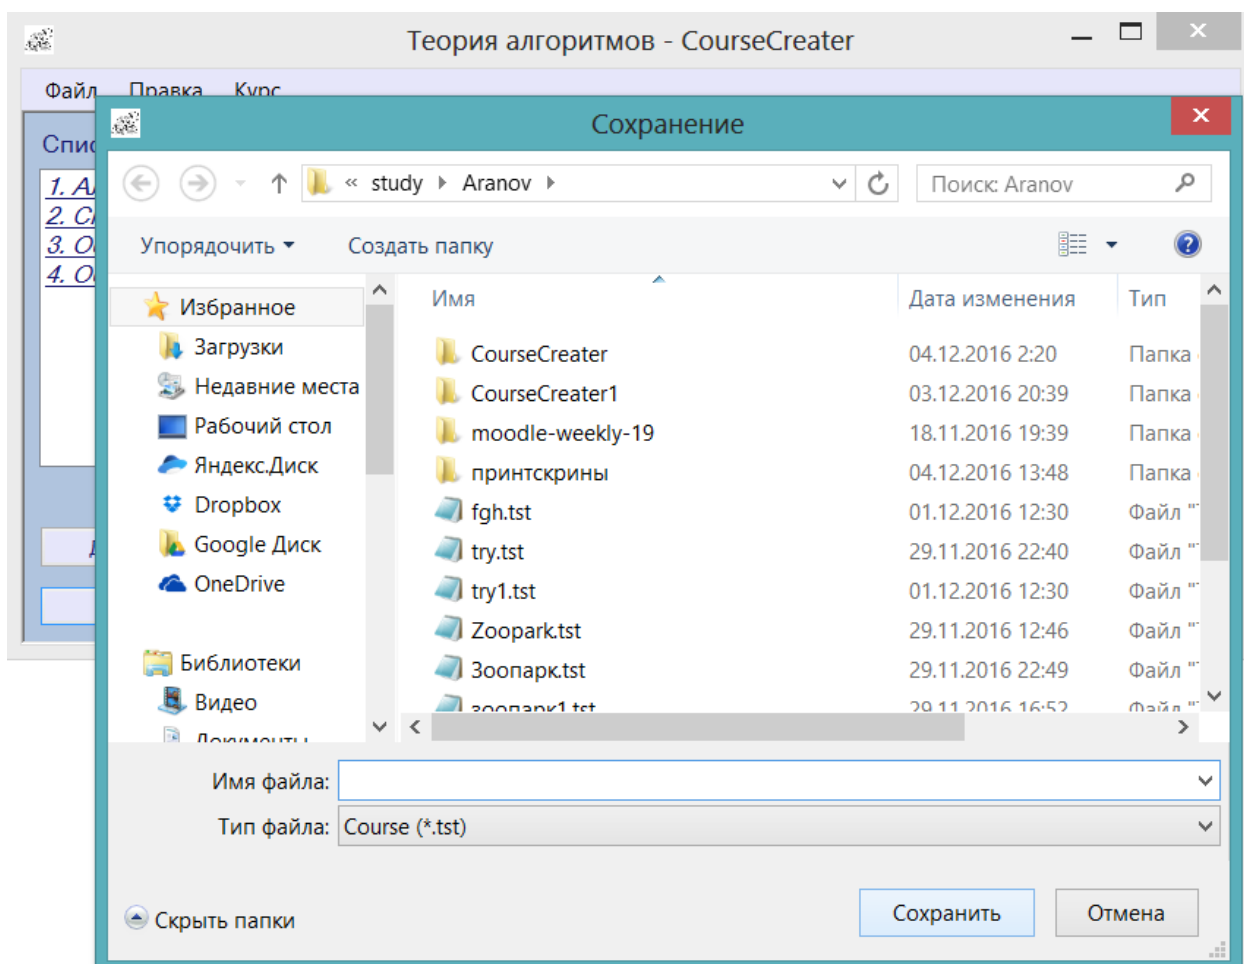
Теория алгоритмов - CourseCreater

Файл Правка Курс

Спис

1. А
2. С
3. О
4. О

Сохранение

« study ▸ Aranov ▸

Поиск: Aranov

Упорядочить ▾ Создать папку

Избранное
Загрузки
Недавние места
Рабочий стол
Яндекс.Диск
Dropbox
Google Диск
OneDrive

Библиотеки
Видео
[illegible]

| Имя | Дата изменения | Тип |
|---|---|---|
| CourseCreater | 04.12.2016 2:20 | Папка |
| CourseCreater1 | 03.12.2016 20:39 | Папка |
| moodle-weekly-19 | 18.11.2016 19:39 | Папка |
| принтскрины | 04.12.2016 13:48 | Папка |
| fgh.tst | 01.12.2016 12:30 | Файл |
| try.tst | 29.11.2016 22:40 | Файл |
| try1.tst | 01.12.2016 12:30 | Файл |
| Zoopark.tst | 29.11.2016 12:46 | Файл |
| Зоопарк.tst | 29.11.2016 22:49 | Файл |
| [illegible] | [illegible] | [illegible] |

Имя файла:

Тип файла: Course (*.tst)

Скрыть папки

Сохранить

Отмена